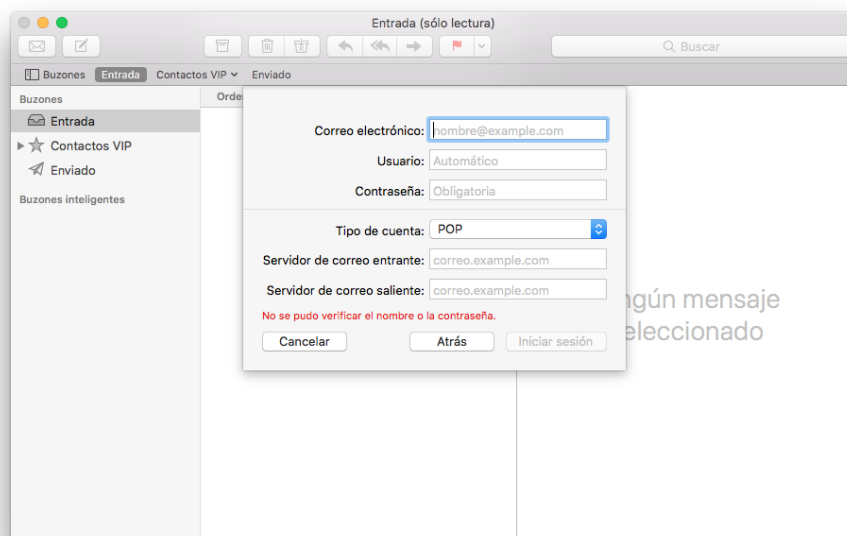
Entrada (sólo lectura)

Buscar

Buzones Entrada Contactos VIP Enviado

Buzones
Entrada
Contactos VIP
Enviado
Buzones inteligentes

Orde

Correo electrónico: nombre@example.com
Usuario: Automático
Contraseña: Obligatoria
Tipo de cuenta: POP
Servidor de correo entrante: correo.example.com
Servidor de correo saliente: correo.example.com
No se pudo verificar el nombre o la contraseña.
Cancelar Atrás Iniciar sesión

ngún mensaje
eleccionado